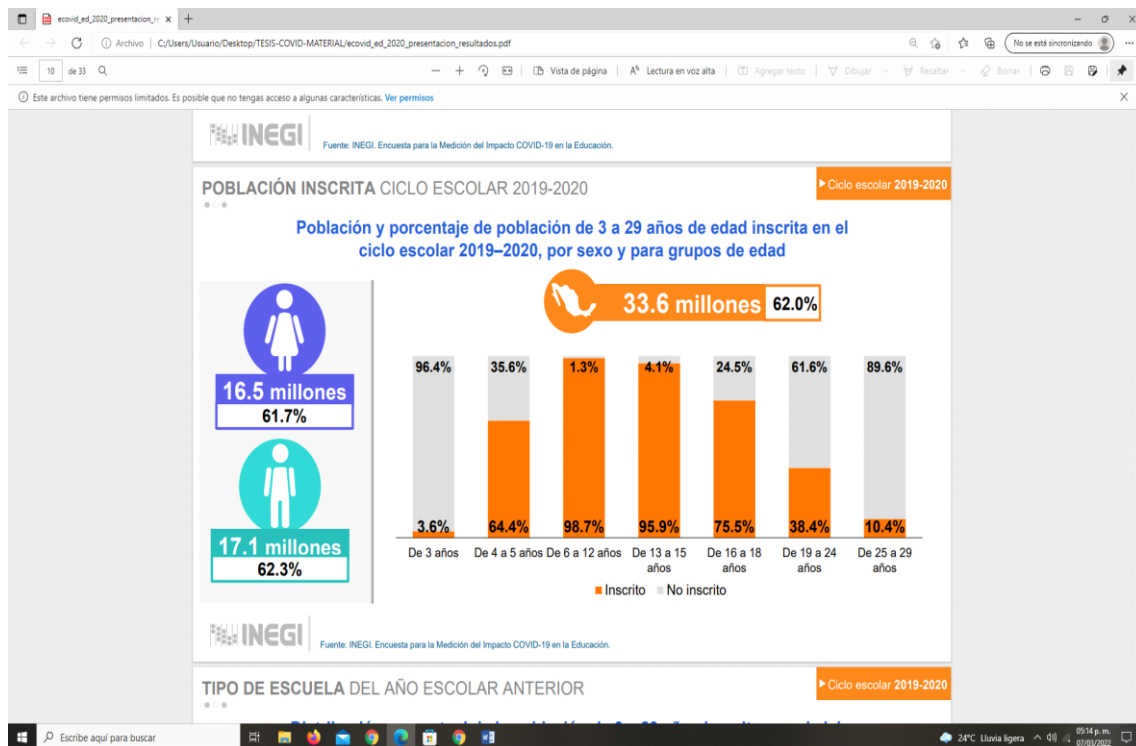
ecovid_ed_2020_presentacion_re ×

Archivo | C:/Users/Usuario/Desktop/TESIS-COVID-MATERIAL/ecovid_ed_2020_presentacion_resultados.pdf

No se está sincronizando

10 de 33

Vista de página | Lectura en voz alta | Agregar texto | Dibujar | Resaltar | Borrar

Este archivo tiene permisos limitados. Es posible que no tengas acceso a algunas características. Ver permisos

INEGI Fuente: INEGI. Encuesta para la Medición del Impacto COVID-19 en la Educación.

POBLACIÓN INSCRITA CICLO ESCOLAR 2019-2020

Ciclo escolar 2019-2020

Población y porcentaje de población de 3 a 29 años de edad inscrita en el ciclo escolar 2019–2020, por sexo y para grupos de edad

33.6 millones 62.0%

16.5 millones
61.7%

17.1 millones
62.3%

| | De 3 años | De 4 a 5 años | De 6 a 12 años | De 13 a 15 años | De 16 a 18 años | De 19 a 24 años | De 25 a 29 años |
|---|---|---|---|---|---|---|---|
| No inscrito | 96.4% | 35.6% | 1.3% | 4.1% | 24.5% | 61.6% | 89.6% |
| Inscrito | 3.6% | 64.4% | 98.7% | 95.9% | 75.5% | 38.4% | 10.4% |

Inscrito No inscrito

INEGI Fuente: INEGI. Encuesta para la Medición del Impacto COVID-19 en la Educación.

TIPO DE ESCUELA DEL AÑO ESCOLAR ANTERIOR

Ciclo escolar 2019-2020

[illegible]

Escribe aquí para buscar

24°C Lluvia ligera 05:14 p. m. 07/03/2022